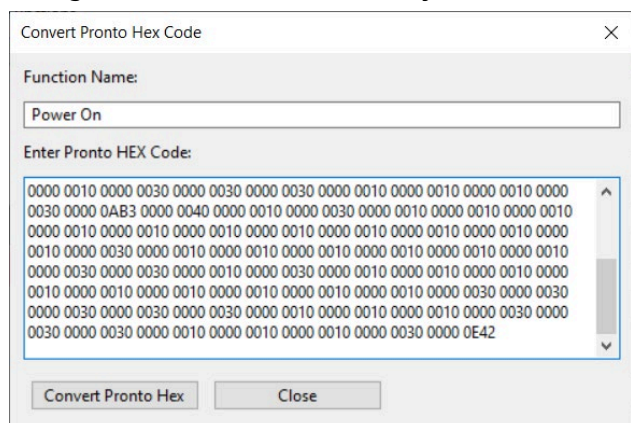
Convert Pronto Hex Code

Function Name:

Power On

Enter Pronto HEX Code:

0000 0010 0000 0030 0000 0030 0000 0030 0000 0010 0000 0010 0000 0010 0000 0030 0000 0AB3 0000 0040 0000 0010 0000 0030 0000 0010 0000 0010 0000 0010 0000 0010 0000 0010 0000 0010 0000 0010 0000 0010 0000 0010 0000 0010 0000 0010 0000 0030 0000 0010 0000 0010 0000 0010 0000 0010 0000 0010 0000 0010 0000 0030 0000 0030 0000 0010 0000 0030 0000 0010 0000 0010 0000 0010 0000 0010 0000 0010 0000 0010 0000 0010 0000 0010 0000 0010 0000 0010 0000 0030 0000 0030 0000 0030 0000 0030 0000 0030 0000 0010 0000 0010 0000 0010 0000 0030 0000 0030 0000 0030 0000 0030 0000 0010 0000 0010 0000 0010 0000 0010 0000 0030 0000 0E42

Convert Pronto Hex

Close